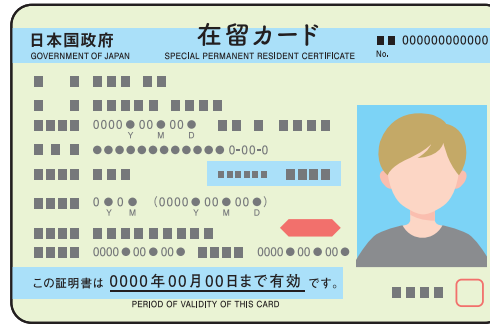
日本国政府
GOVERNMENT OF JAPAN

在留カード
SPECIAL PERMANENT RESIDENT CERTIFICATE

No. 000000000000

0000 00 00
Y M D

0-00-0

0 0
Y M

(0000 00 00)
Y M D

0000 00 00

0000 00 00

この証明書は 0000年00月00日まで有効 です。
PERIOD OF VALIDITY OF THIS CARD